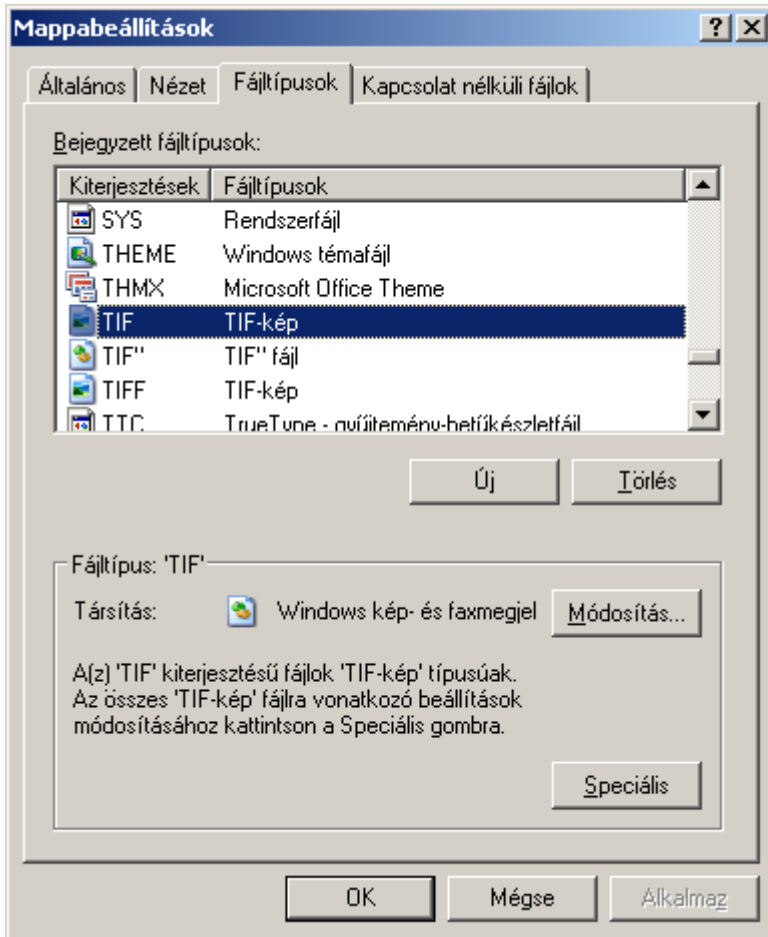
Mappabeállítások

?

Általános | Nézet | Fájltípusok | Kapcsolat nélküli fájlok

Bejegyzett fájltípusok:

| Kiterjesztések | Fájltípusok |
|---|---|
| SYS | Rendszerfájl |
| THEME | Windows témafájl |
| THMX | Microsoft Office Theme |
| TIF | TIF-kép |
| TIF'' | TIF'' fájl |
| TIFF | TIF-kép |
| TTC | TrueType - gyűjtemény-betűkészletfájl |

Új

Törlés

Fájltípus: 'TIF'

Társítás: Windows kép- és faxmegjel

Módosítás...

A(z) 'TIF' kiterjesztésű fájlok 'TIF-kép' típusúak. Az összes 'TIF-kép' fájlra vonatkozó beállítások módosításához kattintson a Speciális gombra.

Speciális

OK

Mégse

Alkalmaz